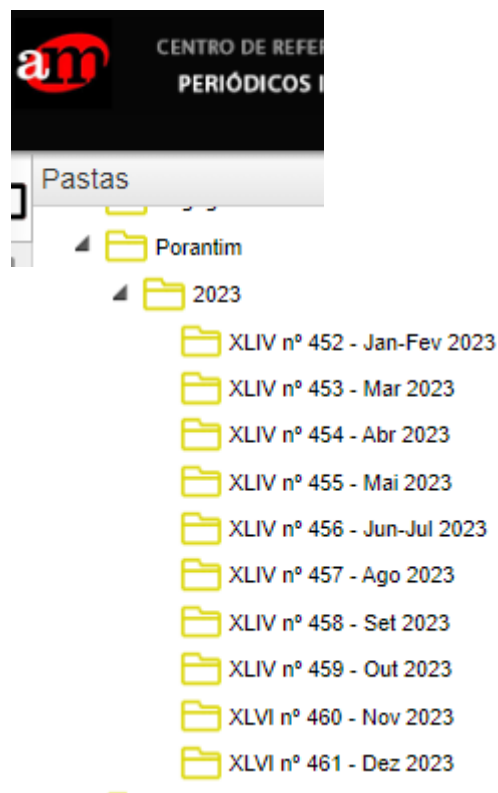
am

CENTRO DE REFER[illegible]
PERIÓDICOS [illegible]

Pastas

Porantim

2023

XLIV nº 452 - Jan-Fev 2023

XLIV nº 453 - Mar 2023

XLIV nº 454 - Abr 2023

XLIV nº 455 - Mai 2023

XLIV nº 456 - Jun-Jul 2023

XLIV nº 457 - Ago 2023

XLIV nº 458 - Set 2023

XLIV nº 459 - Out 2023

XLVI nº 460 - Nov 2023

XLVI nº 461 - Dez 2023